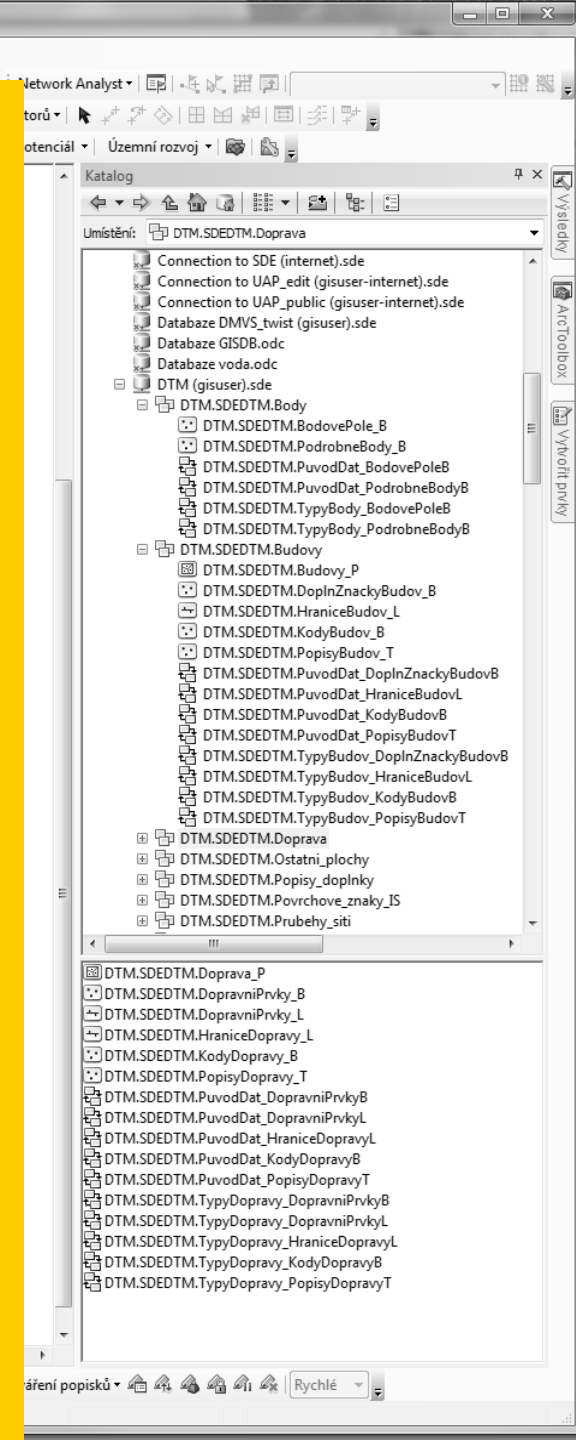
Network Analyst ▾

torů ▾

otenciál ▾ Územní rozvoj ▾

Katalog

Umístění: DTM.SDEDTM.Doprava

Connection to SDE (internet).sde
Connection to UAP_edit (gisuser-internet).sde
Connection to UAP_public (gisuser-internet).sde
Databaze DMVS_twist (gisuser).sde
Databaze GISDB.odc
Databaze voda.odc
DTM (gisuser).sde
DTM.SDEDTM.Body
DTM.SDEDTM.BodovePole_B
DTM.SDEDTM.PodrobneBody_B
DTM.SDEDTM.PuvodDat_BodovePoleB
DTM.SDEDTM.PuvodDat_PodrobneBodyB
DTM.SDEDTM.TypyBody_BodovePoleB
DTM.SDEDTM.TypyBody_PodrobneBodyB
DTM.SDEDTM.Budovy
DTM.SDEDTM.Budovy_P
DTM.SDEDTM.DoplnZnackyBudov_B
DTM.SDEDTM.HraniceBudov_L
DTM.SDEDTM.KodyBudov_B
DTM.SDEDTM.PopisyBudov_T
DTM.SDEDTM.PuvodDat_DoplnZnackyBudovB
DTM.SDEDTM.PuvodDat_HraniceBudovL
DTM.SDEDTM.PuvodDat_KodyBudovB
DTM.SDEDTM.PuvodDat_PopisyBudovT
DTM.SDEDTM.TypyBudov_DoplnZnackyBudovB
DTM.SDEDTM.TypyBudov_HraniceBudovL
DTM.SDEDTM.TypyBudov_KodyBudovB
DTM.SDEDTM.TypyBudov_PopisyBudovT
DTM.SDEDTM.Doprava
DTM.SDEDTM.Ostatni_plochy
DTM.SDEDTM.Popisy_doplnky
DTM.SDEDTM.Povrchove_znaky_IS
DTM.SDEDTM.Prubehy_siti

DTM.SDEDTM.Doprava_P
DTM.SDEDTM.DopravniPrvky_B
DTM.SDEDTM.DopravniPrvky_L
DTM.SDEDTM.HraniceDopravy_L
DTM.SDEDTM.KodyDopravy_B
DTM.SDEDTM.PopisyDopravy_T
DTM.SDEDTM.PuvodDat_DopravniPrvkyB
DTM.SDEDTM.PuvodDat_DopravniPrvkyL
DTM.SDEDTM.PuvodDat_HraniceDopravyL
DTM.SDEDTM.PuvodDat_KodyDopravyB
DTM.SDEDTM.PuvodDat_PopisyDopravyT
DTM.SDEDTM.TypyDopravy_DopravniPrvkyB
DTM.SDEDTM.TypyDopravy_DopravniPrvkyL
DTM.SDEDTM.TypyDopravy_HraniceDopravyL
DTM.SDEDTM.TypyDopravy_KodyDopravyB
DTM.SDEDTM.TypyDopravy_PopisyDopravyT

Výsledky
ArcToolbox
Vytvořit prvky

váření popisků ▾ Rychlé